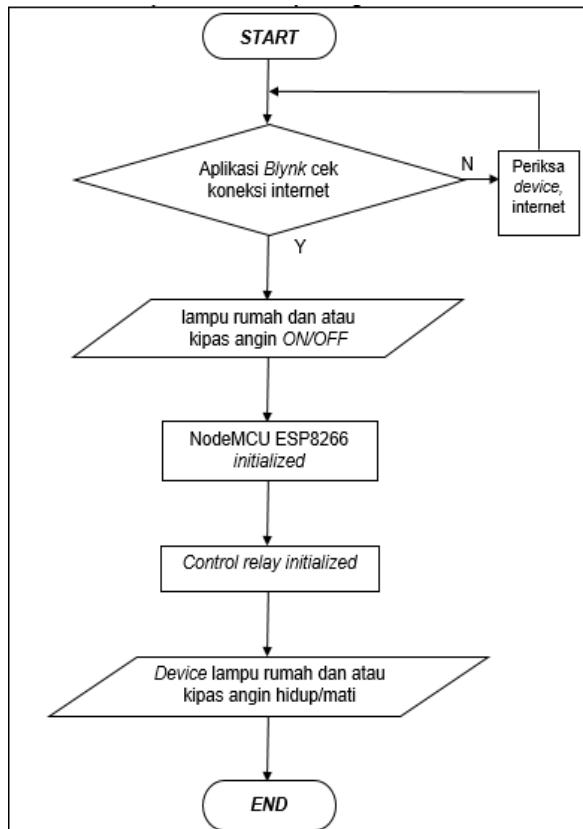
START

Aplikasi Blynk cek koneksi internet

N

Periksa device, internet

Y

lampu rumah dan atau kipas angin ON/OFF

NodeMCU ESP8266 initialized

Control relay initialized

Device lampu rumah dan atau kipas angin hidup/mati

END